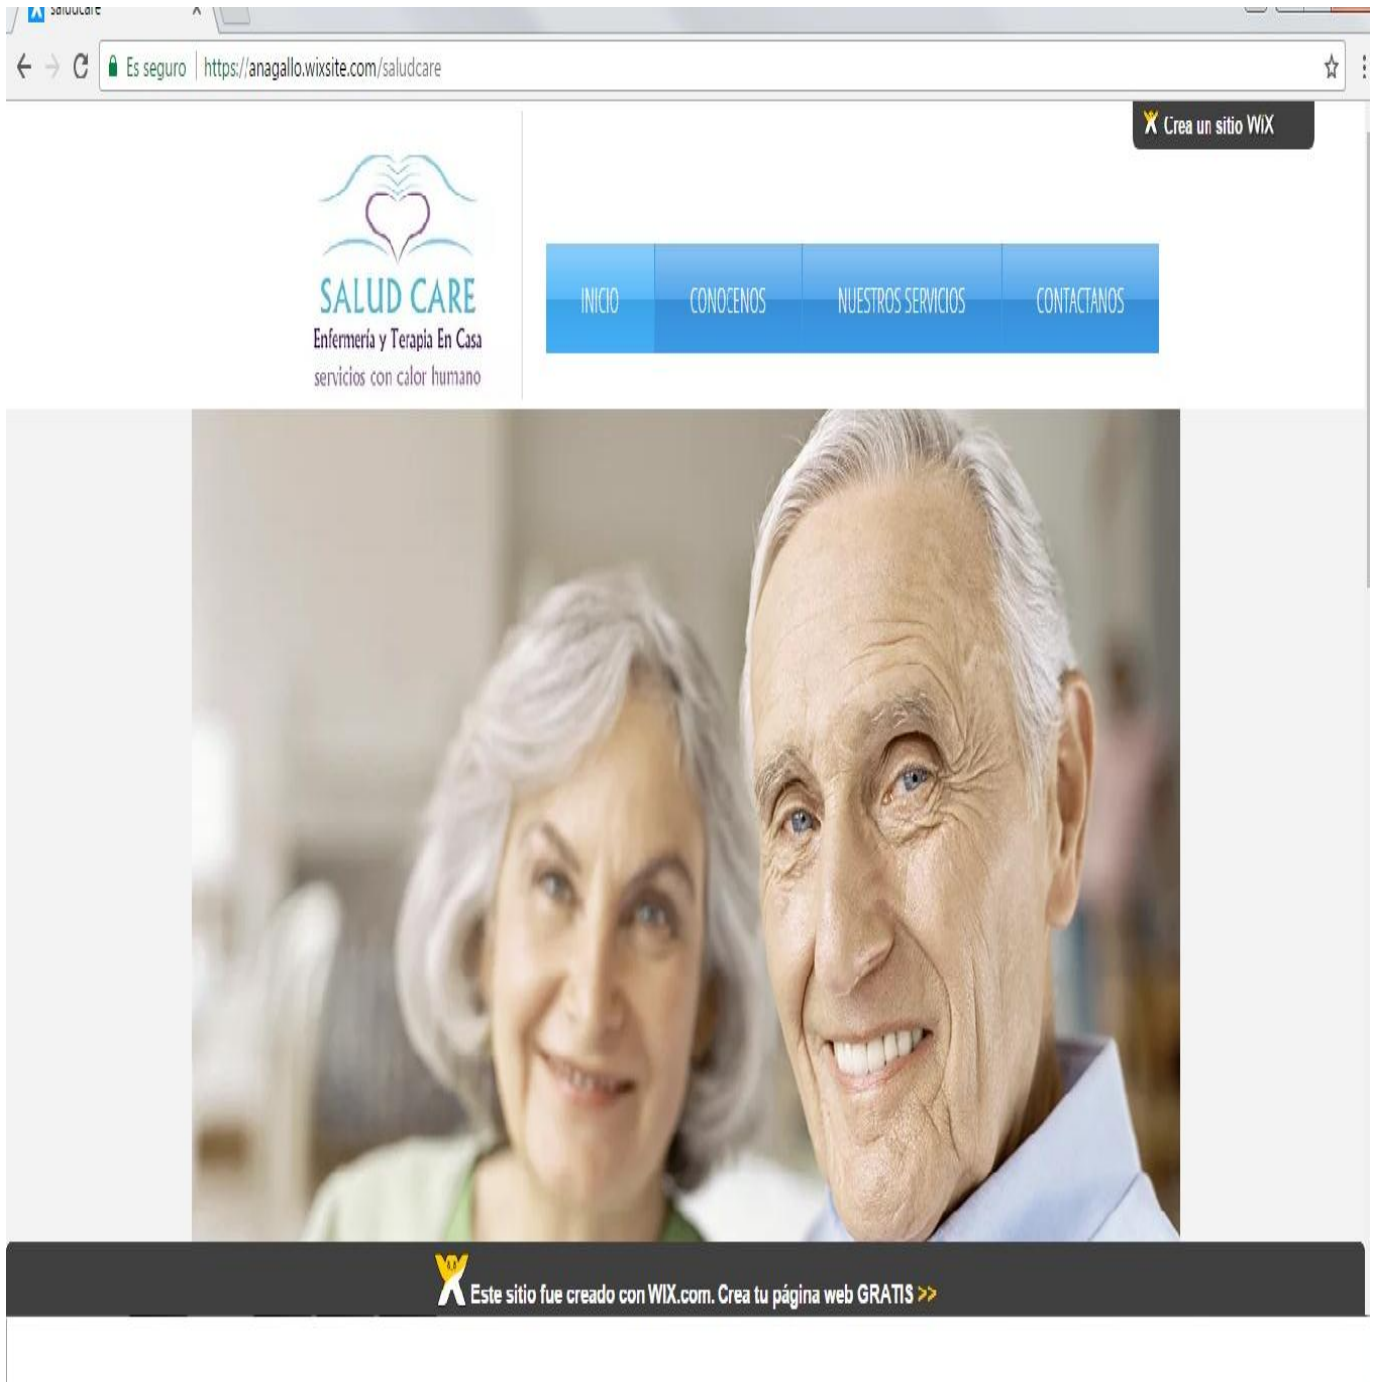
saludcare

Es seguro | https://anagallo.wixsite.com/saludcare

Crea un sitio WIX

SALUD CARE
Enfermería y Terapia En Casa
servicios con calor humano

INICIO
CONOCENOS
NUESTROS SERVICIOS
CONTACTANOS

Este sitio fue creado con WIX.com. Crea tu página web GRATIS >>